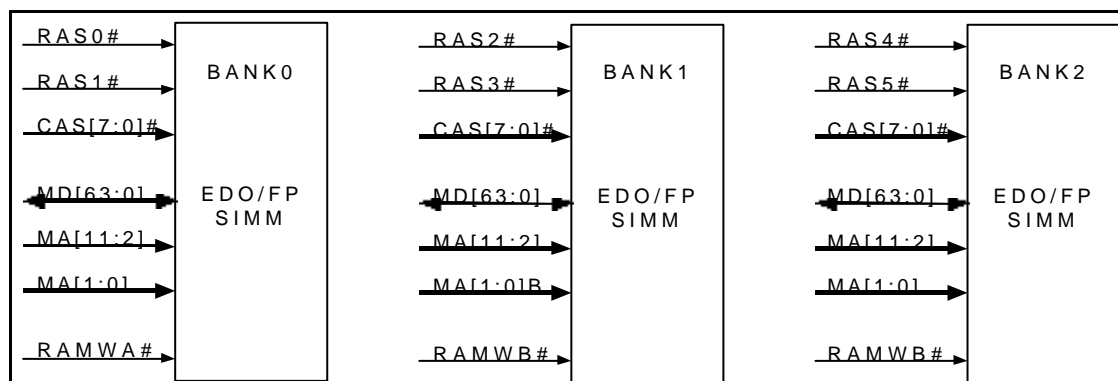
RAS0#
RAS1#
CAS[7:0]#
MD[63:0]
MA[11:2]
MA[1:0]
RAMWA#

BANK0

EDO/FP SIMM

RAS2#
RAS3#
CAS[7:0]#
MD[63:0]
MA[11:2]
MA[1:0]B
RAMWB#

BANK1

EDO/FP SIMM

RAS4#
RAS5#
CAS[7:0]#
MD[63:0]
MA[11:2]
MA[1:0]
RAMWB#

BANK2

EDO/FP SIMM